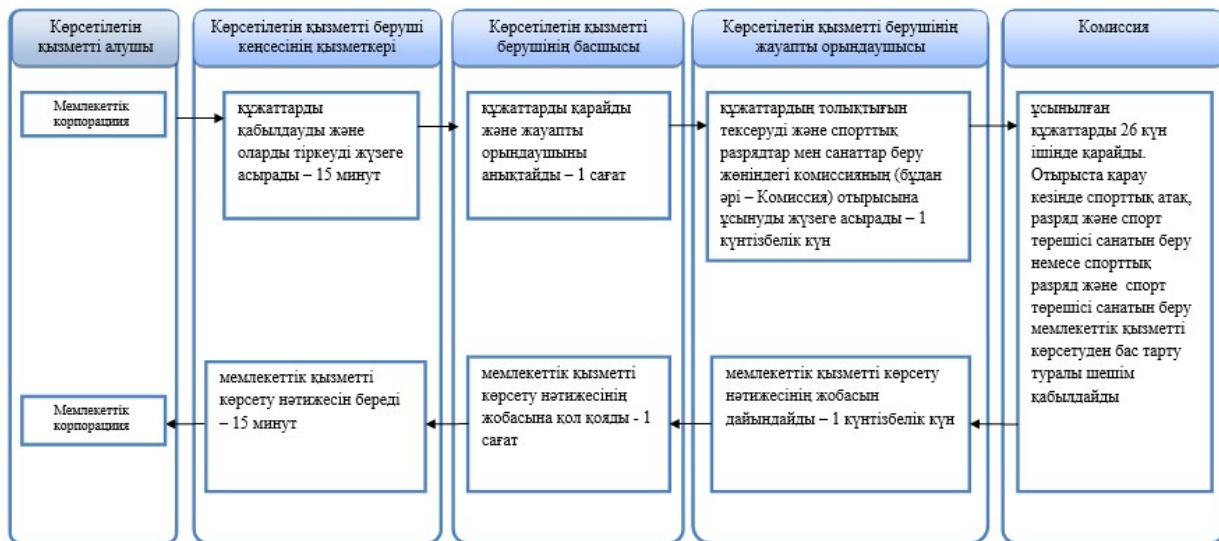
Көрсетілетін қызметті алушы

Мемлекеттік корпорация

Мемлекеттік корпорация

Көрсетілетін қызметті беруші кеңсесінің қызметкері

құжаттарды қабылдауды және оларды тіркеуді жүзеге асырады – 15 минут

мемлекеттік қызметті көрсету нәтижесін береді – 15 минут

Көрсетілетін қызметті берушінің басшысы

құжаттарды қарайды және жауапты орындаушыны анықтайды – 1 сағат

мемлекеттік қызметті көрсету нәтижесінің жобасына қол қояды - 1 сағат

Көрсетілетін қызметті берушінің жауапты орындаушысы

құжаттардың толықтығын тексеруді және спорттық разрядтар мен санаттар беру жөніндегі комиссияның (бұдан әрі – Комиссия) отырысына ұсынуды жүзеге асырады – 1 күнтізбелік күн

мемлекеттік қызметті көрсету нәтижесінің жобасын дайындайды – 1 күнтізбелік күн

Комиссия

ұсынылған құжаттарды 26 күн ішінде қарайды. Отырыста карау кезінде спорттық атақ, разряд және спорт төрешісі санатын беру немесе спорттық разряд және спорт төрешісі санатын беру мемлекеттік қызметті көрсетуден бас тарту туралы шешім қабылдайды